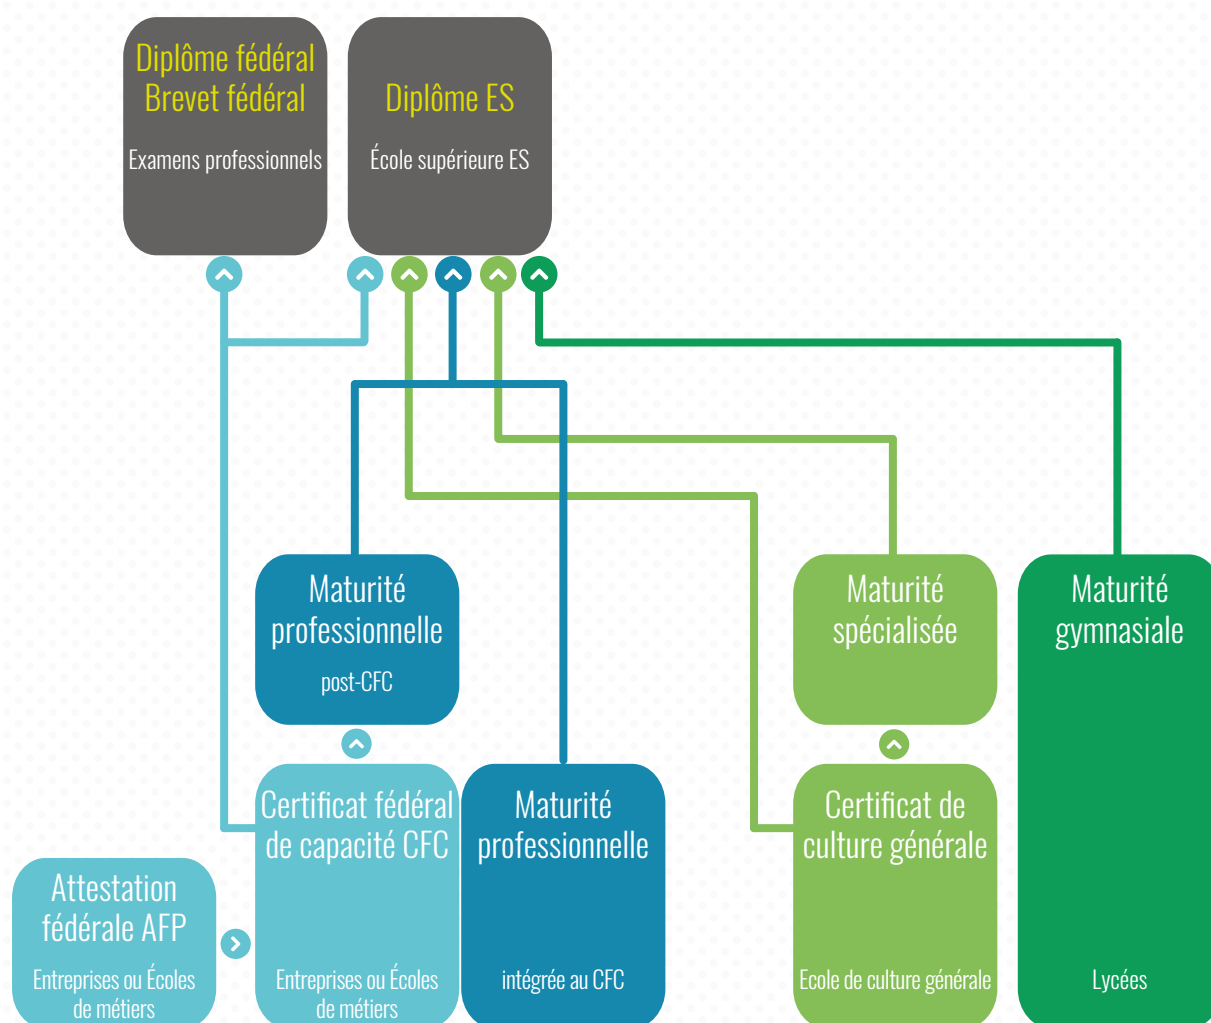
Diplôme fédéral
Brevet fédéral

Examens professionnels

Diplôme ES

École supérieure ES

Maturité professionnelle

post-CFC

Maturité spécialisée

Maturité gymnasiale

Lycées

Attestation fédérale AFP

Entreprises ou Écoles de métiers

Certificat fédéral de capacité CFC

Entreprises ou Écoles de métiers

Maturité professionnelle

intégrée au CFC

Certificat de culture générale

Ecole de culture générale